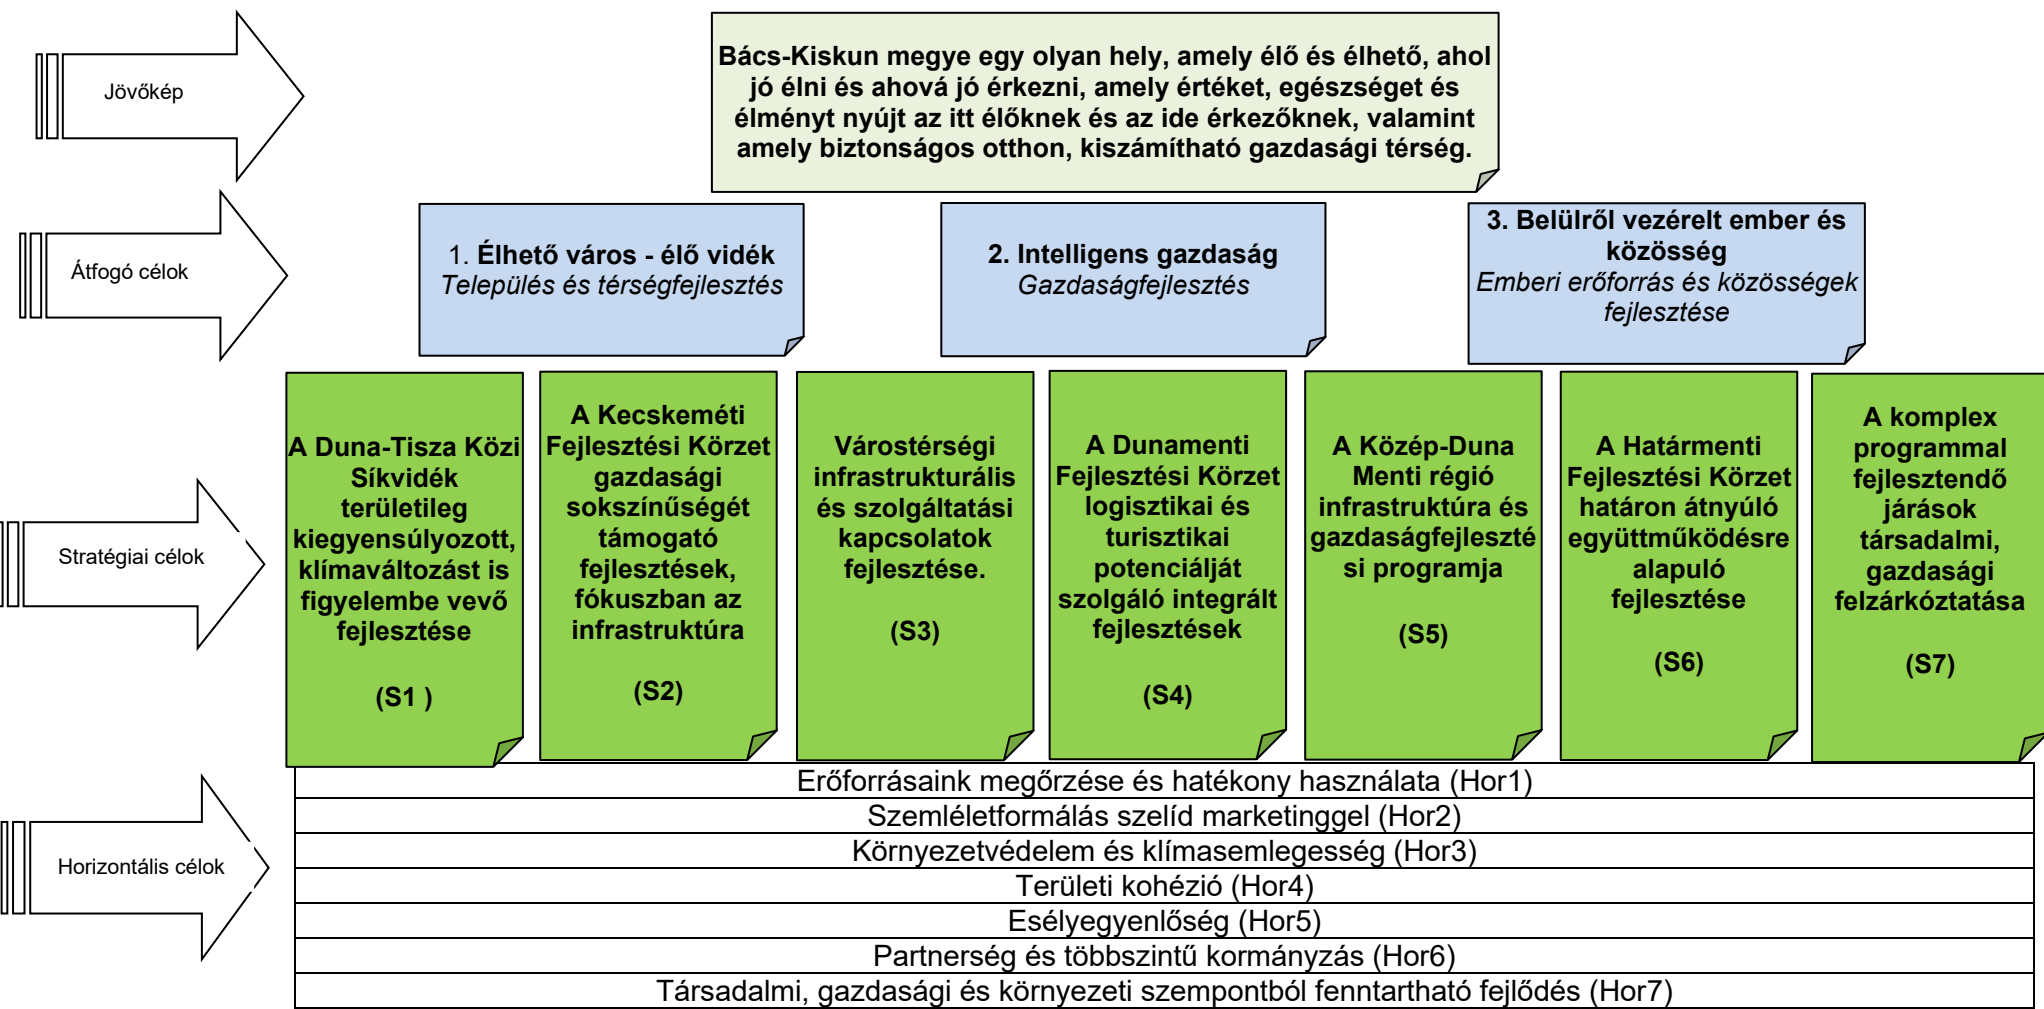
Jövőkép

Bács-Kiskun megye egy olyan hely, amely élő és élhető, ahol jó élni és ahová jó érkezni, amely értéket, egészséget és élményt nyújt az itt élőknek és az ide érkezőknek, valamint amely biztonságos otthon, kiszámítható gazdasági térség.

Átfogó célok

1. Élhető város - élő vidék
Település és térségfejlesztés

2. Intelligens gazdaság
Gazdaságfejlesztés

3. Belülről vezérelt ember és közösség
Emberi erőforrás és közösségek fejlesztése

Stratégiai célok

A Duna-Tisza Közi Síkvidék területileg kiegyensúlyozott, klímaváltozást is figyelembe vevő fejlesztése

(S1 )

A Kecskeméti Fejlesztési Körzet gazdasági sokszínűségét támogató fejlesztések, fókuszban az infrastruktúra

(S2)

Várostérségi infrastrukturális és szolgáltatási kapcsolatok fejlesztése.

(S3)

A Dunamenti Fejlesztési Körzet logisztikai és turisztikai potenciálját szolgáló integrált fejlesztések

(S4)

A Közép-Duna Menti régió infrastruktúra és gazdaságfejlesztési programja

(S5)

A Határmenti Fejlesztési Körzet határon átnyúló együttműködésre alapuló fejlesztése

(S6)

A komplex programmal fejlesztendő járások társadalmi, gazdasági felzárkóztatása

(S7)

Horizontális célok

Erőforrásaink megőrzése és hatékony használata (Hor1)
Szemléletformálás szelíd marketinggel (Hor2)
Környezetvédelem és klímasemlegesség (Hor3)
Területi kohézió (Hor4)
Esélyegyenlőség (Hor5)
Partnerség és többszintű kormányzás (Hor6)
Társadalmi, gazdasági és környezeti szempontból fenntartható fejlődés (Hor7)